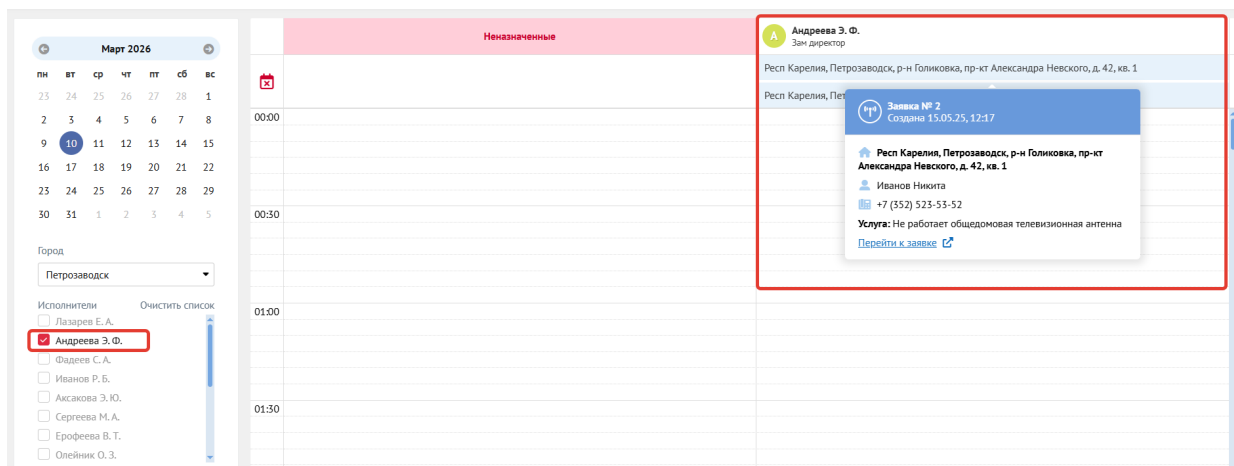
Март 2026

| пн | вт | ср | чт | пт | сб | вс |
|---|---|---|---|---|---|---|
| 23 | 24 | 25 | 26 | 27 | 28 | 1 |
| 2 | 3 | 4 | 5 | 6 | 7 | 8 |
| 9 | 10 | 11 | 12 | 13 | 14 | 15 |
| 16 | 17 | 18 | 19 | 20 | 21 | 22 |
| 23 | 24 | 25 | 26 | 27 | 28 | 29 |
| 30 | 31 | 1 | 2 | 3 | 4 | 5 |

Город

Петрозаводск

Исполнители Очистить список

Лазарев Е. А.
Андреева Э. Ф.
Фадеев С. А.
Иванов Р. Б.
Аксакова Э. Ю.
Сергеева М. А.
Ерофеева В. Т.
Олейник О. З.

Неназначенные

A Андреева Э. Ф.
Зам директор

Респ Карелия, Петрозаводск, р-н Голиковка, пр-кт Александра Невского, д. 42, кв. 1

Респ Карелия, Пет

Заявка № 2
Создана 15.05.25, 12:17

Респ Карелия, Петрозаводск, р-н Голиковка, пр-кт Александра Невского, д. 42, кв. 1

Иванов Никита

+7 (352) 523-53-52

Услуга: Не работает общедомовая телевизионная антенна

Перейти к заявке

00:00

00:30

01:00

01:30